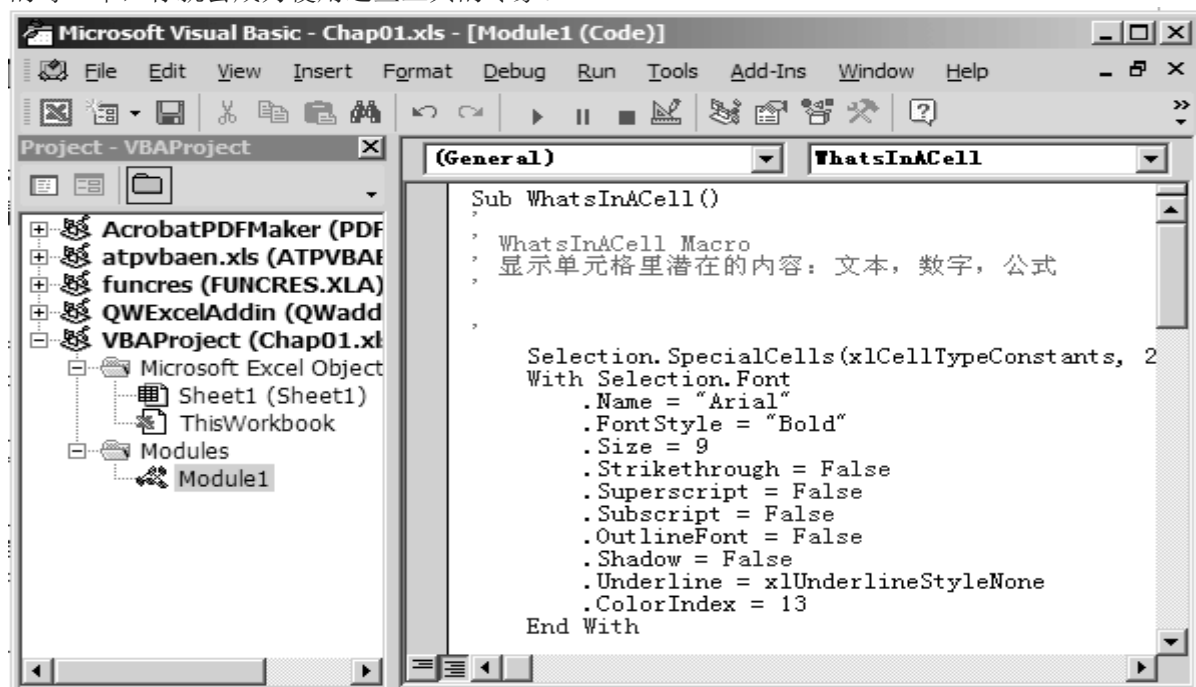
Microsoft Visual Basic - Chap01.xls - [Module1 (Code)]

File Edit View Insert Format Debug Run Tools Add-Ins Window Help

Project - VBAProject

AcrobatPDFMaker (PDF
atpvbaen.xls (ATPVBAE
funcres (FUNCRES.XLA)
QWExcelAddin (QWadd
VBAProject (Chap01.xl
Microsoft Excel Object
Sheet1 (Sheet1)
ThisWorkbook
Modules
Module1

(General)
WhatsInACell

Sub WhatsInACell()
'
' WhatsInACell Macro
' 显示单元格里潜在的内容：文本，数字，公式
'

'
Selection.SpecialCells(xlCellTypeConstants, 2
With Selection.Font
.Name = "Arial"
.FontStyle = "Bold"
.Size = 9
.Strikethrough = False
.Superscript = False
.Subscript = False
.OutlineFont = False
.Shadow = False
.Underline = xlUnderlineStyleNone
.ColorIndex = 13
End With